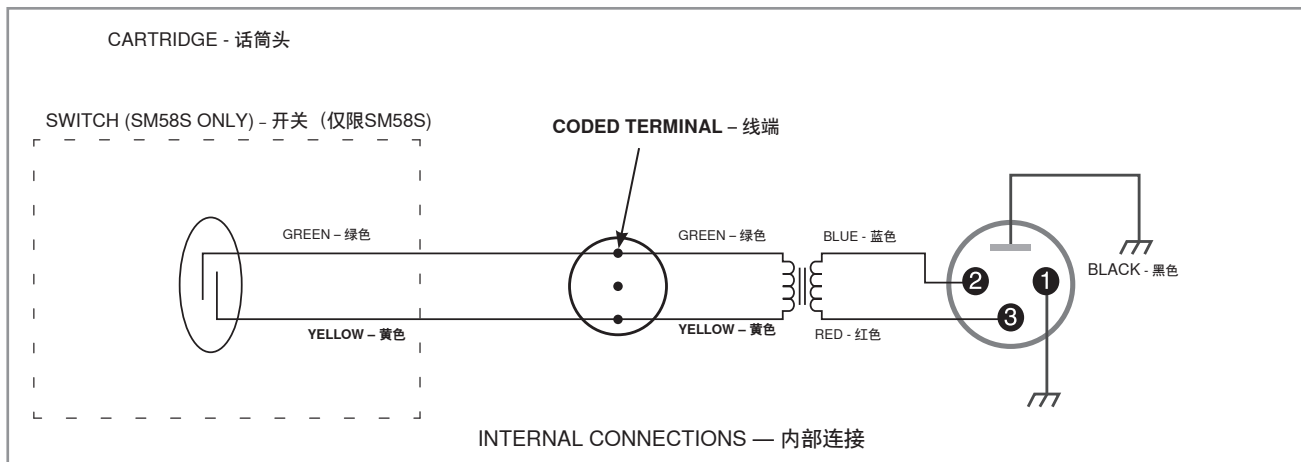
CARTRIDGE - 话筒头

SWITCH (SM58S ONLY) - 开关（仅限SM58S）

CODED TERMINAL – 线端

GREEN – 绿色

YELLOW – 黄色

GREEN – 绿色

YELLOW – 黄色

BLUE - 蓝色

RED - 红色

2

1

3

BLACK - 黑色

INTERNAL CONNECTIONS — 内部连接